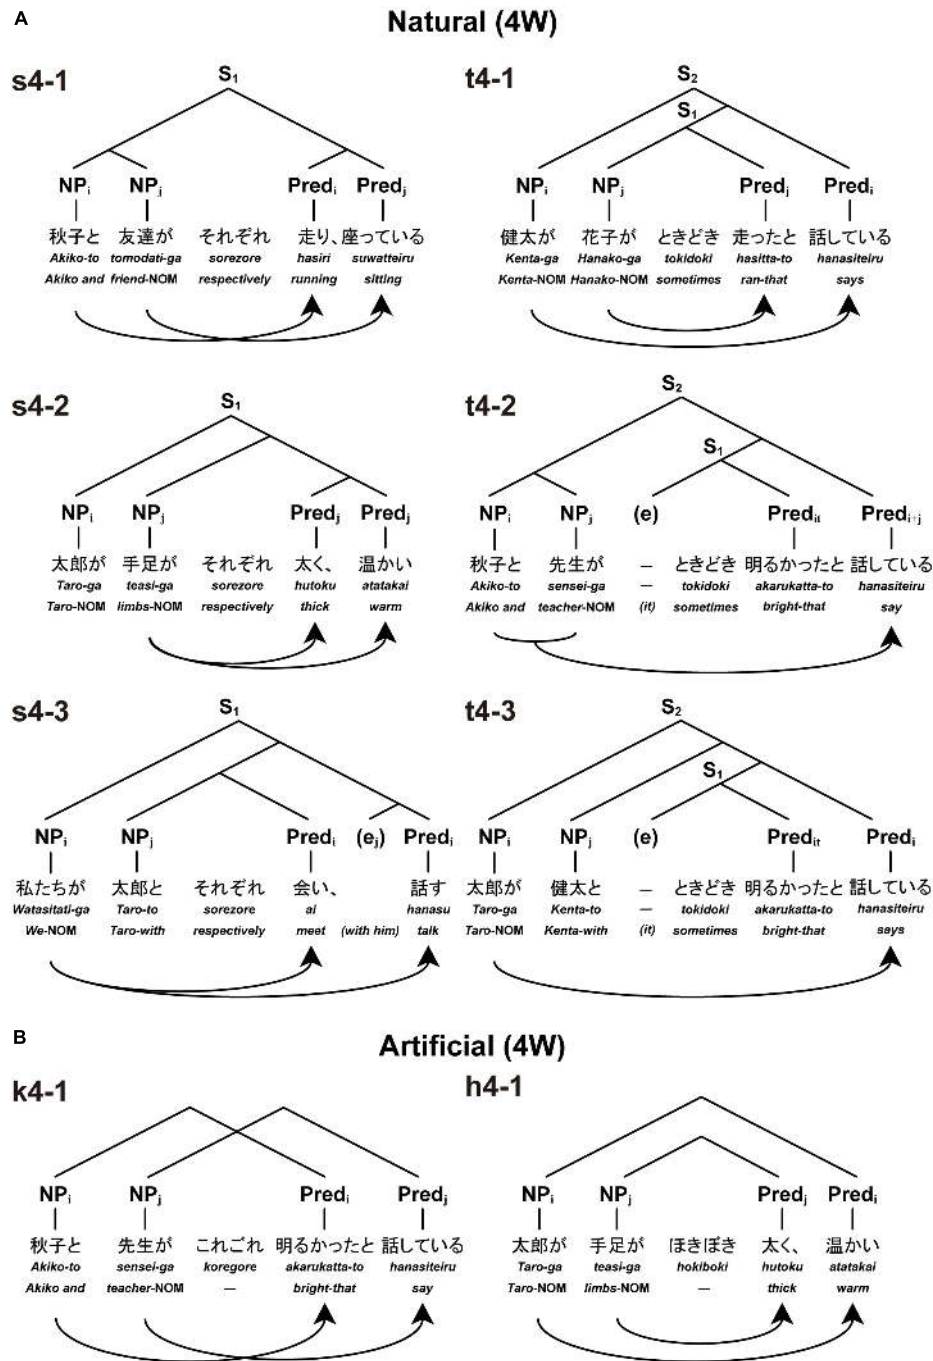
A

Natural (4W)

s4-1

$S_1$

$NP_i$ $NP_j$ $Pred_i$ $Pred_j$

秋子と 友達が それぞれ 走り、座っている
Akiko-to tomodati-ga sorezore hasiri suwatteiru
Akiko and friend-NOM respectively running sitting

t4-1

$S_2$
$S_1$

$NP_i$ $NP_j$ $Pred_j$ $Pred_i$

健太が 花子が ときどき 走ったと 話している
Kenta-ga Hanako-ga tokidoki hasitta-to hanasiteiru
Kenta-NOM Hanako-NOM sometimes ran-that says

s4-2

$S_1$

$NP_i$ $NP_j$ $Pred_j$ $Pred_j$

太郎が 手足が それぞれ 太く、温かい
Taro-ga teasi-ga sorezore hutoku atatakai
Taro-NOM limbs-NOM respectively thick warm

t4-2

$S_2$
$S_1$

$NP_i$ $NP_j$ (e) $Pred_{it}$ $Pred_{i+j}$

秋子と 先生が – ときどき 明るかったと 話している
Akiko-to sensei-ga – tokidoki akarukatta-to hanasiteiru
Akiko and teacher-NOM (it) sometimes bright-that say

s4-3

$S_1$

$NP_i$ $NP_j$ $Pred_i$ $(e_j)$ $Pred_i$

私たちが 太郎と それぞれ 会い、 話す
Watasitati-ga Taro-to sorezore ai hanasu
We-NOM Taro-with respectively meet (with him) talk

t4-3

$S_2$
$S_1$

$NP_i$ $NP_j$ (e) $Pred_{it}$ $Pred_i$

太郎が 健太と – ときどき 明るかったと 話している
Taro-ga Kenta-to – tokidoki akarukatta-to hanasiteiru
Taro-NOM Kenta-with (it) sometimes bright-that says

B

Artificial (4W)

k4-1

$NP_i$ $NP_j$ $Pred_i$ $Pred_j$

秋子と 先生が これごれ 明るかったと 話している
Akiko-to sensei-ga koregore akarukatta-to hanasiteiru
Akiko and teacher-NOM — bright-that say

h4-1

$NP_i$ $NP_j$ $Pred_j$ $Pred_i$

太郎が 手足が ほきぼき 太く、温かい
Taro-ga teasi-ga hokiboki hutoku atatakai
Taro-NOM limbs-NOM — thick warm